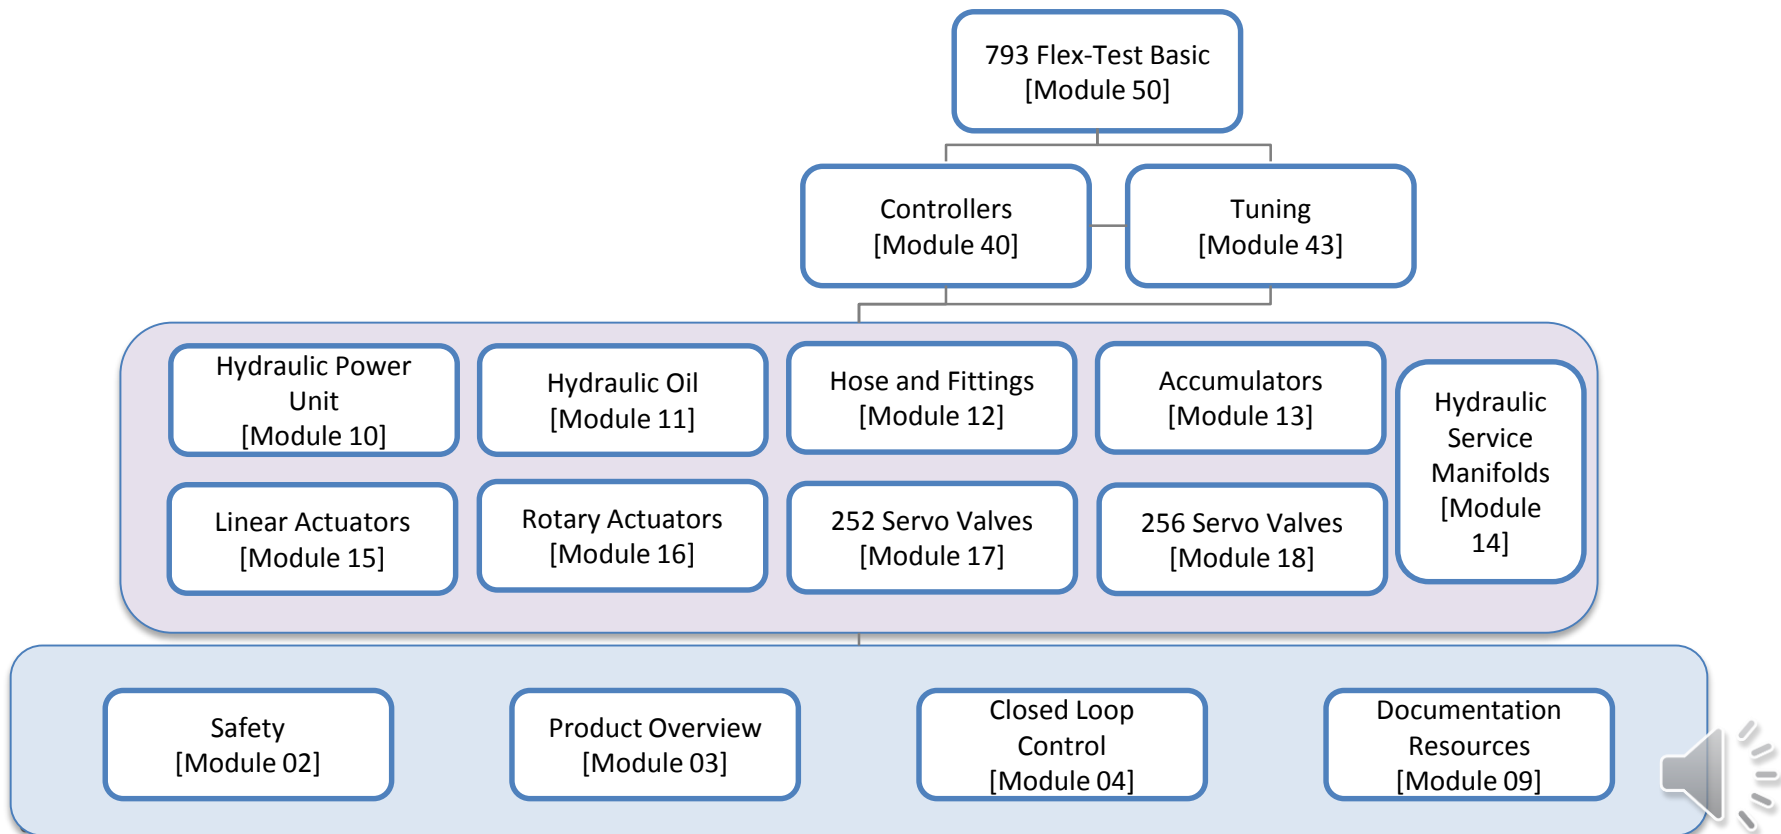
793 Flex-Test Basic
[Module 50]

Controllers
[Module 40]

Tuning
[Module 43]

Hydraulic Power Unit
[Module 10]

Hydraulic Oil
[Module 11]

Hose and Fittings
[Module 12]

Accumulators
[Module 13]

Hydraulic Service Manifolds
[Module 14]

Linear Actuators
[Module 15]

Rotary Actuators
[Module 16]

252 Servo Valves
[Module 17]

256 Servo Valves
[Module 18]

Safety
[Module 02]

Product Overview
[Module 03]

Closed Loop Control
[Module 04]

Documentation Resources
[Module 09]